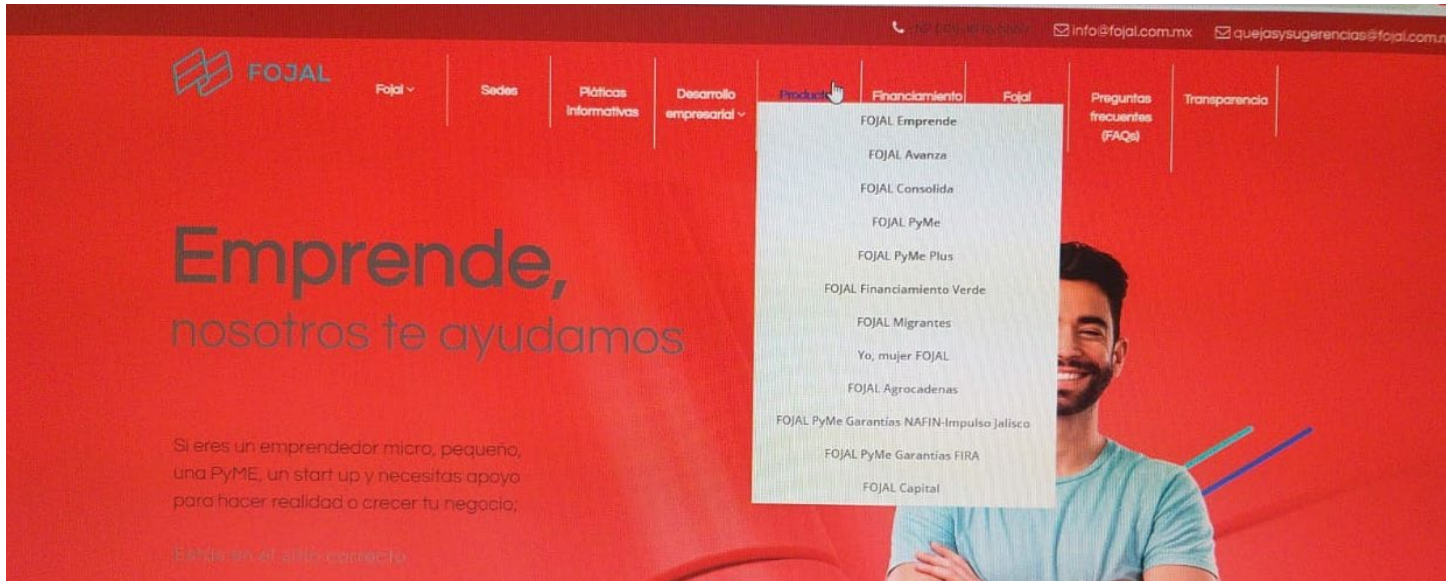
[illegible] info@fojal.com.mx quejasysugerencias@fojal.com.m

FOJAL

Fojal

Sedes

Pláticas informativas

Desarrollo empresarial

Productos

Financiamiento

Fojal

Preguntas frecuentes (FAQs)

Transparencia

FOJAL Emprende
FOJAL Avanza
FOJAL Consolida
FOJAL PyMe
FOJAL PyMe Plus
FOJAL Financiamiento Verde
FOJAL Migrantes
Yo, mujer FOJAL
FOJAL Agrocadenas
FOJAL PyMe Garantías NAFIN-Impulso Jalisco
FOJAL PyMe Garantías FIRA
FOJAL Capital

Emprende,
nosotros te ayudamos

Si eres un emprendedor micro, pequeño, una PyME, un start up y necesitas apoyo para hacer realidad o crecer tu negocio;

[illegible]